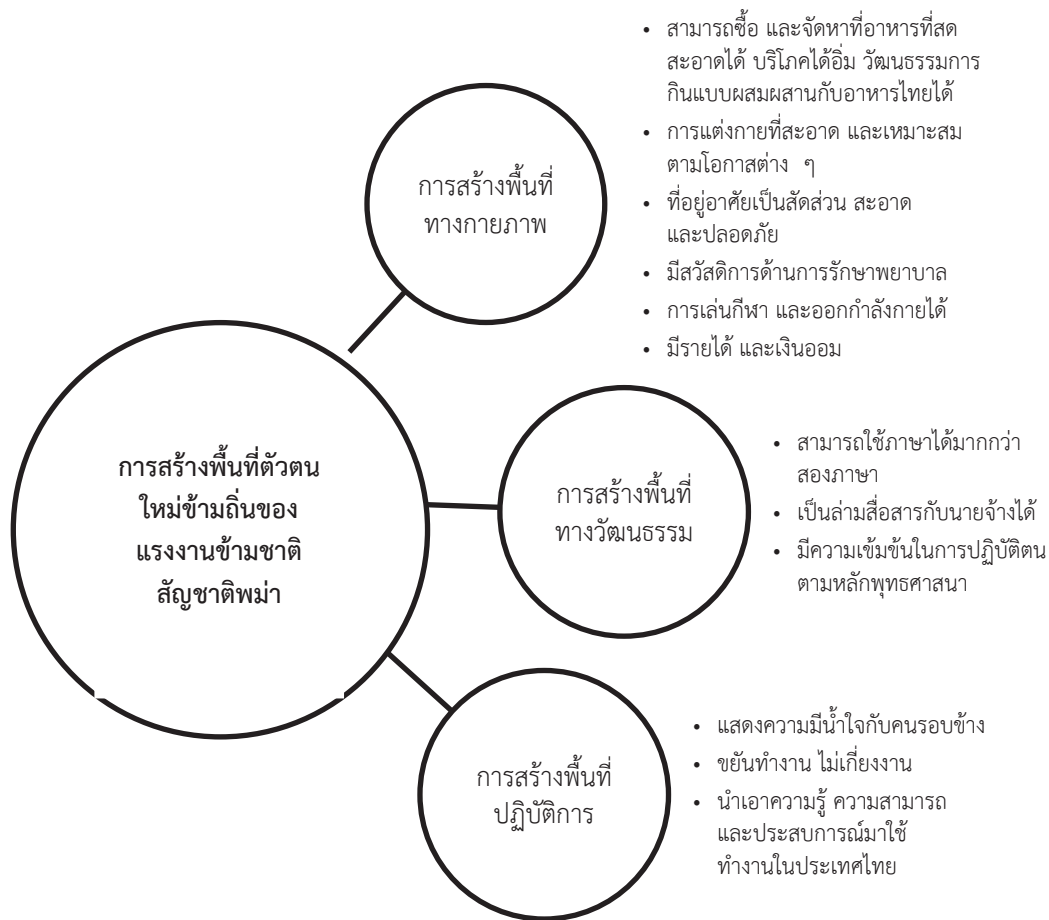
การสร้างพื้นที่ทางกายภาพ

• สามารถซื้อ และจัดหาที่อาหารที่สด สะอาดได้ บริโภคได้อิ่ม วัฒนธรรมการกินแบบผสมผสานกับอาหารไทยได้
• การแต่งกายที่สะอาด และเหมาะสมตามโอกาสต่าง ๆ
• ที่อยู่อาศัยเป็นสัดส่วน สะอาด และปลอดภัย
• มีสวัสดิการด้านการรักษาพยาบาล
• การเล่นกีฬา และออกกำลังกายได้
• มีรายได้ และเงินออม

การสร้างพื้นที่ตัวตนใหม่ข้ามถิ่นของแรงงานข้ามชาติสัญชาติพม่า

การสร้างพื้นที่ทางวัฒนธรรม

• สามารถใช้ภาษาได้มากกว่าสองภาษา
• เป็นล่ามสื่อสารกับนายจ้างได้
• มีความเข้มข้นในการปฏิบัติตนตามหลักพุทธศาสนา

การสร้างพื้นที่ปฏิบัติการ

• แสดงความมีน้ำใจกับคนรอบข้าง
• ขยันทำงาน ไม่เกี่ยงงาน
• นำเอาความรู้ ความสามารถ และประสบการณ์มาใช้ทำงานในประเทศไทย